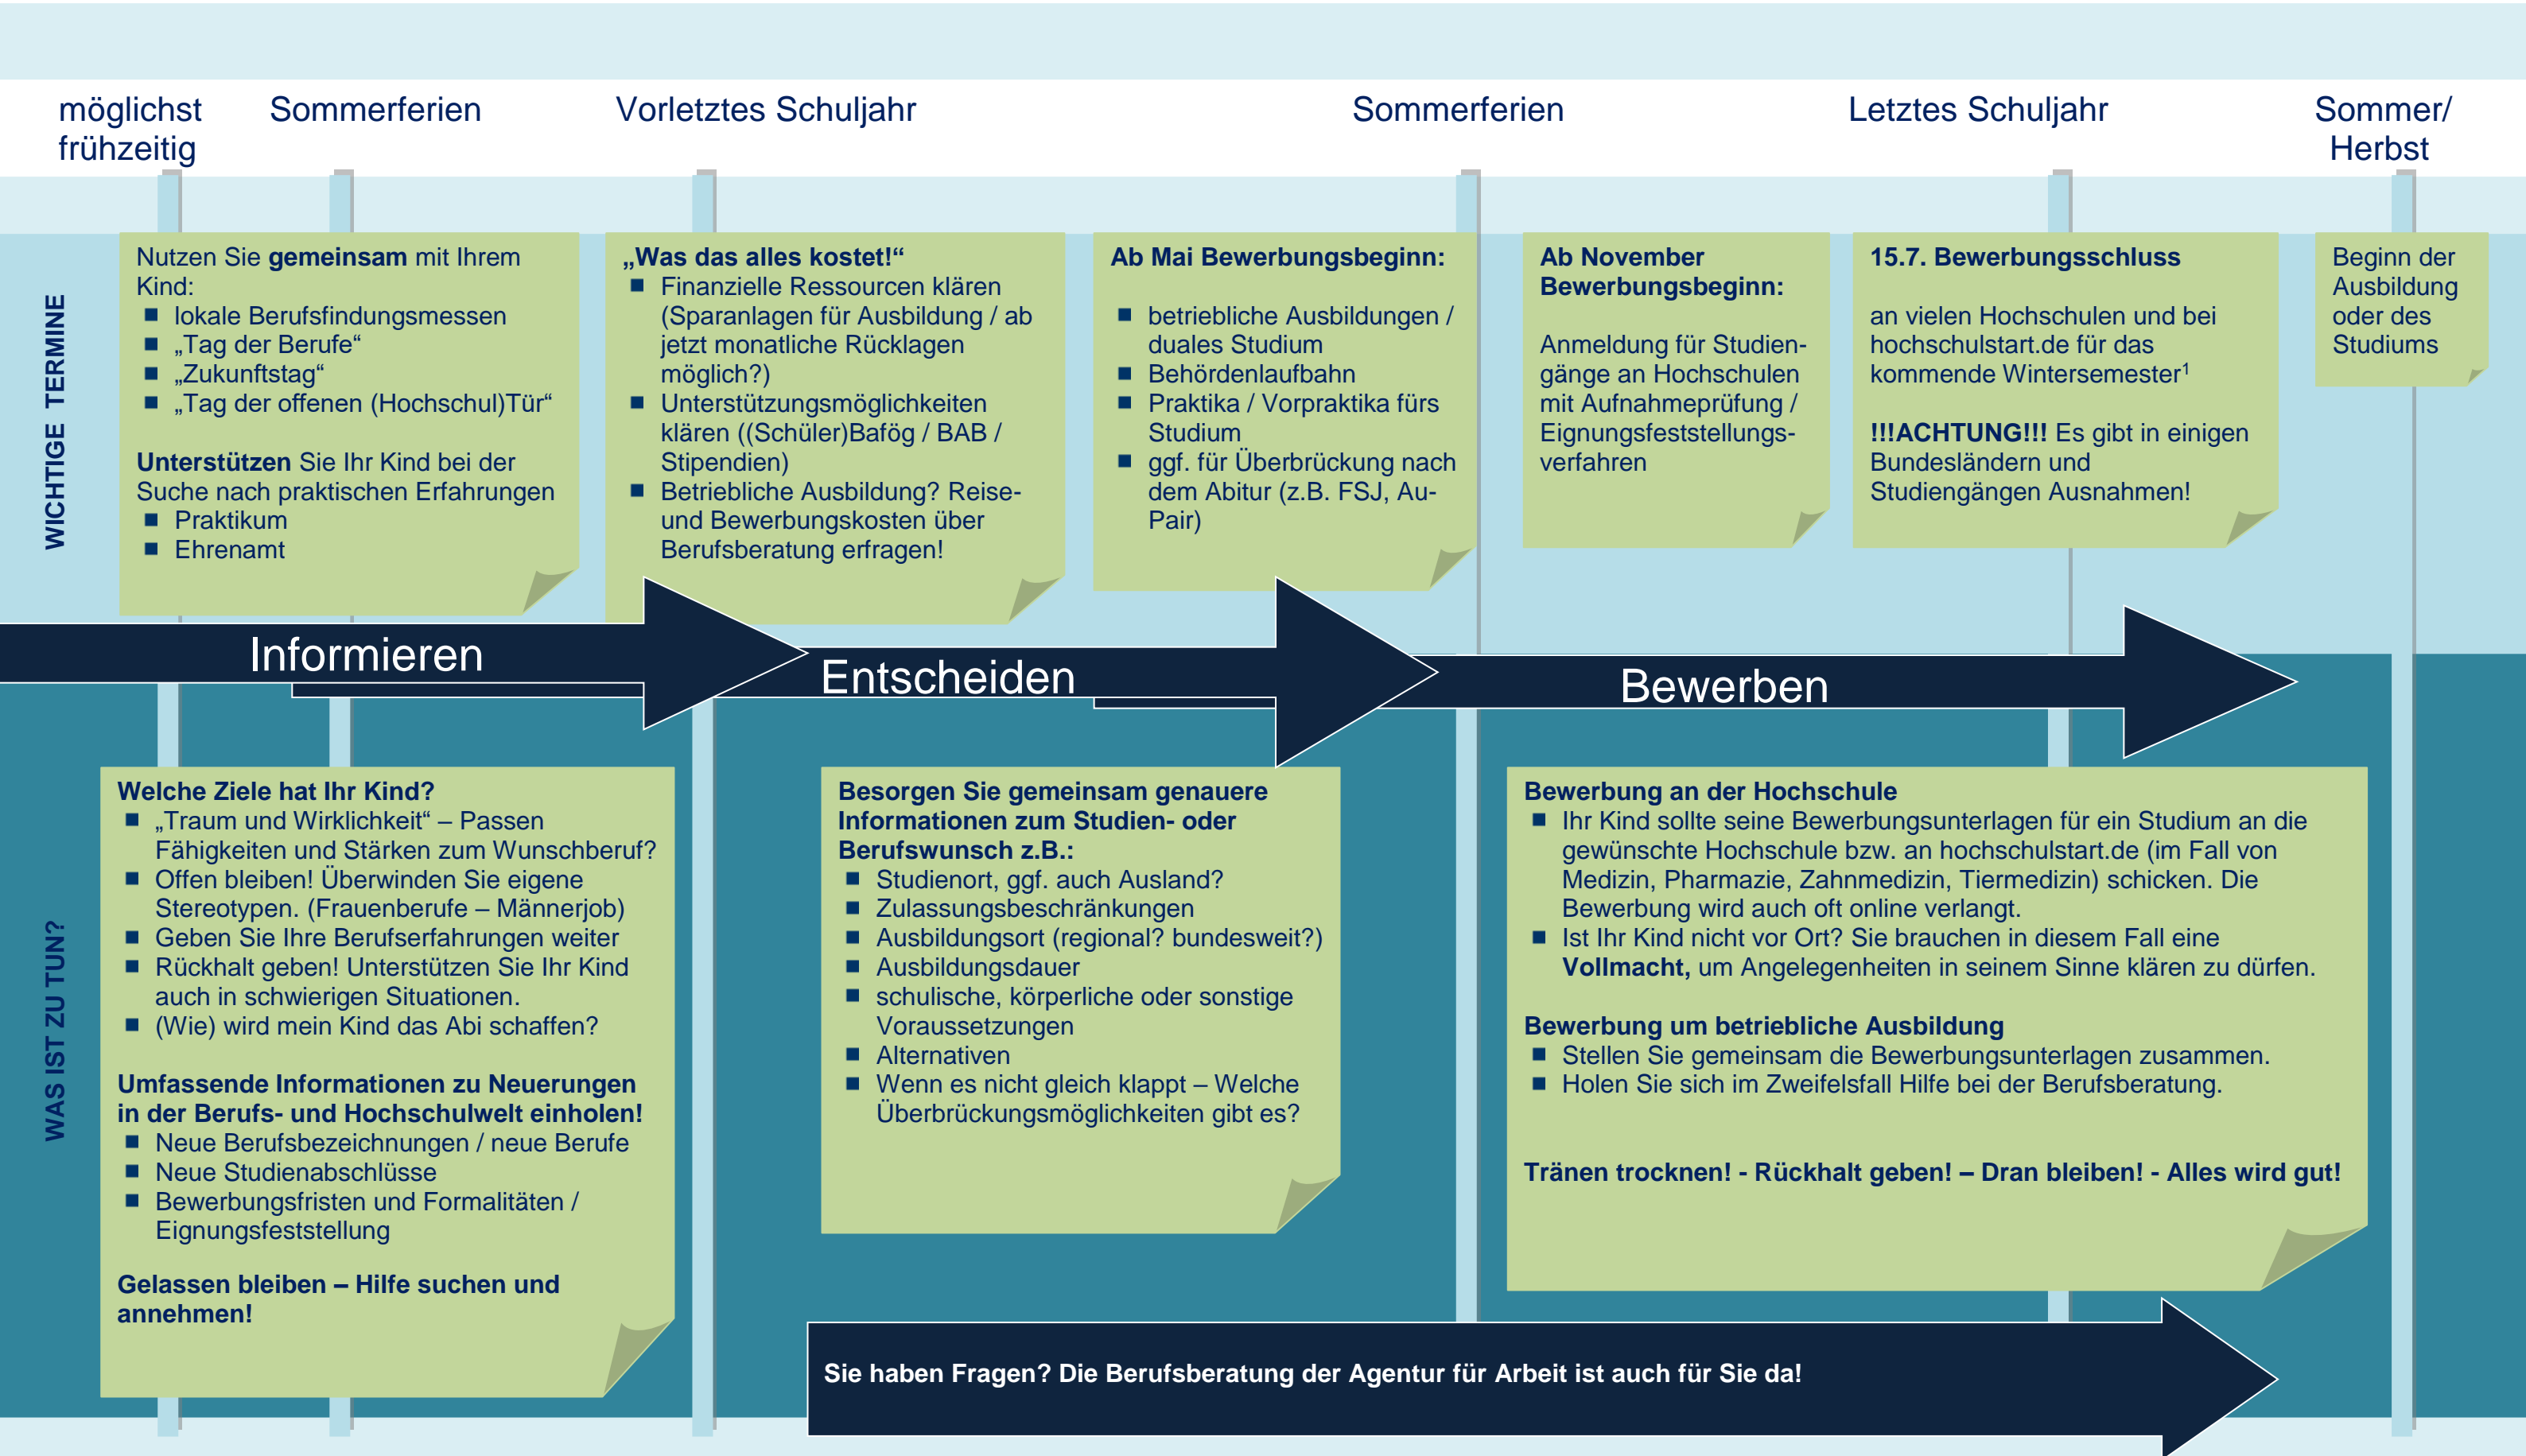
möglichst frühzeitig

Sommerferien

Vorletztes Schuljahr

Sommerferien

Letztes Schuljahr

Sommer/ Herbst

WICHTIGE TERMINE

Nutzen Sie **gemeinsam** mit Ihrem Kind:
- lokale Berufsfindungsmessen
- „Tag der Berufe“
- „Zukunftstag“
- „Tag der offenen (Hochschul)Tür“

**Unterstützen** Sie Ihr Kind bei der Suche nach praktischen Erfahrungen
- Praktikum
- Ehrenamt

**„Was das alles kostet!“**
- Finanzielle Ressourcen klären (Sparanlagen für Ausbildung / ab jetzt monatliche Rücklagen möglich?)
- Unterstützungsmöglichkeiten klären ((Schüler)Bafög / BAB / Stipendien)
- Betriebliche Ausbildung? Reise- und Bewerbungskosten über Berufsberatung erfragen!

**Ab Mai Bewerbungsbeginn:**
- betriebliche Ausbildungen / duales Studium
- Behördenlaufbahn
- Praktika / Vorpraktika fürs Studium
- ggf. für Überbrückung nach dem Abitur (z.B. FSJ, Au-Pair)

**Ab November Bewerbungsbeginn:**

Anmeldung für Studiengänge an Hochschulen mit Aufnahmeprüfung / Eignungsfeststellungsverfahren

**15.7. Bewerbungsschluss**

an vielen Hochschulen und bei hochschulstart.de für das kommende Wintersemester$^1$

**!!!ACHTUNG!!!** Es gibt in einigen Bundesländern und Studiengängen Ausnahmen!

Beginn der Ausbildung oder des Studiums

Informieren

Entscheiden

Bewerben

WAS IST ZU TUN?

**Welche Ziele hat Ihr Kind?**
- „Traum und Wirklichkeit“ – Passen Fähigkeiten und Stärken zum Wunschberuf?
- Offen bleiben! Überwinden Sie eigene Stereotypen. (Frauenberufe – Männerjob)
- Geben Sie Ihre Berufserfahrungen weiter
- Rückhalt geben! Unterstützen Sie Ihr Kind auch in schwierigen Situationen.
- (Wie) wird mein Kind das Abi schaffen?

**Umfassende Informationen zu Neuerungen in der Berufs- und Hochschulwelt einholen!**
- Neue Berufsbezeichnungen / neue Berufe
- Neue Studienabschlüsse
- Bewerbungsfristen und Formalitäten / Eignungsfeststellung

**Gelassen bleiben – Hilfe suchen und annehmen!**

**Besorgen Sie gemeinsam genauere Informationen zum Studien- oder Berufswunsch z.B.:**
- Studienort, ggf. auch Ausland?
- Zulassungsbeschränkungen
- Ausbildungsort (regional? bundesweit?)
- Ausbildungsdauer
- schulische, körperliche oder sonstige Voraussetzungen
- Alternativen
- Wenn es nicht gleich klappt – Welche Überbrückungsmöglichkeiten gibt es?

**Bewerbung an der Hochschule**
- Ihr Kind sollte seine Bewerbungsunterlagen für ein Studium an die gewünschte Hochschule bzw. an hochschulstart.de (im Fall von Medizin, Pharmazie, Zahnmedizin, Tiermedizin) schicken. Die Bewerbung wird auch oft online verlangt.
- Ist Ihr Kind nicht vor Ort? Sie brauchen in diesem Fall eine **Vollmacht,** um Angelegenheiten in seinem Sinne klären zu dürfen.

**Bewerbung um betriebliche Ausbildung**
- Stellen Sie gemeinsam die Bewerbungsunterlagen zusammen.
- Holen Sie sich im Zweifelsfall Hilfe bei der Berufsberatung.

**Tränen trocknen! - Rückhalt geben! – Dran bleiben! - Alles wird gut!**

**Sie haben Fragen? Die Berufsberatung der Agentur für Arbeit ist auch für Sie da!**